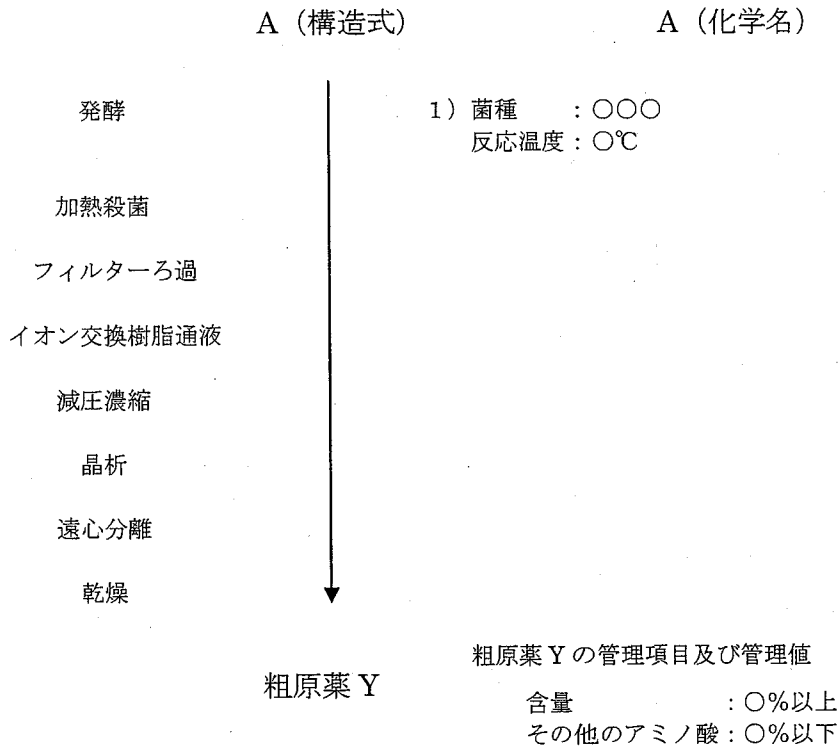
A（構造式）　　A（化学名）

発酵

1）菌種　：○○○
反応温度：○℃

加熱殺菌

フィルターろ過

イオン交換樹脂通液

減圧濃縮

晶析

遠心分離

乾燥

粗原薬 Y

粗原薬 Y の管理項目及び管理値

含量　：○%以上
その他のアミノ酸：○%以下